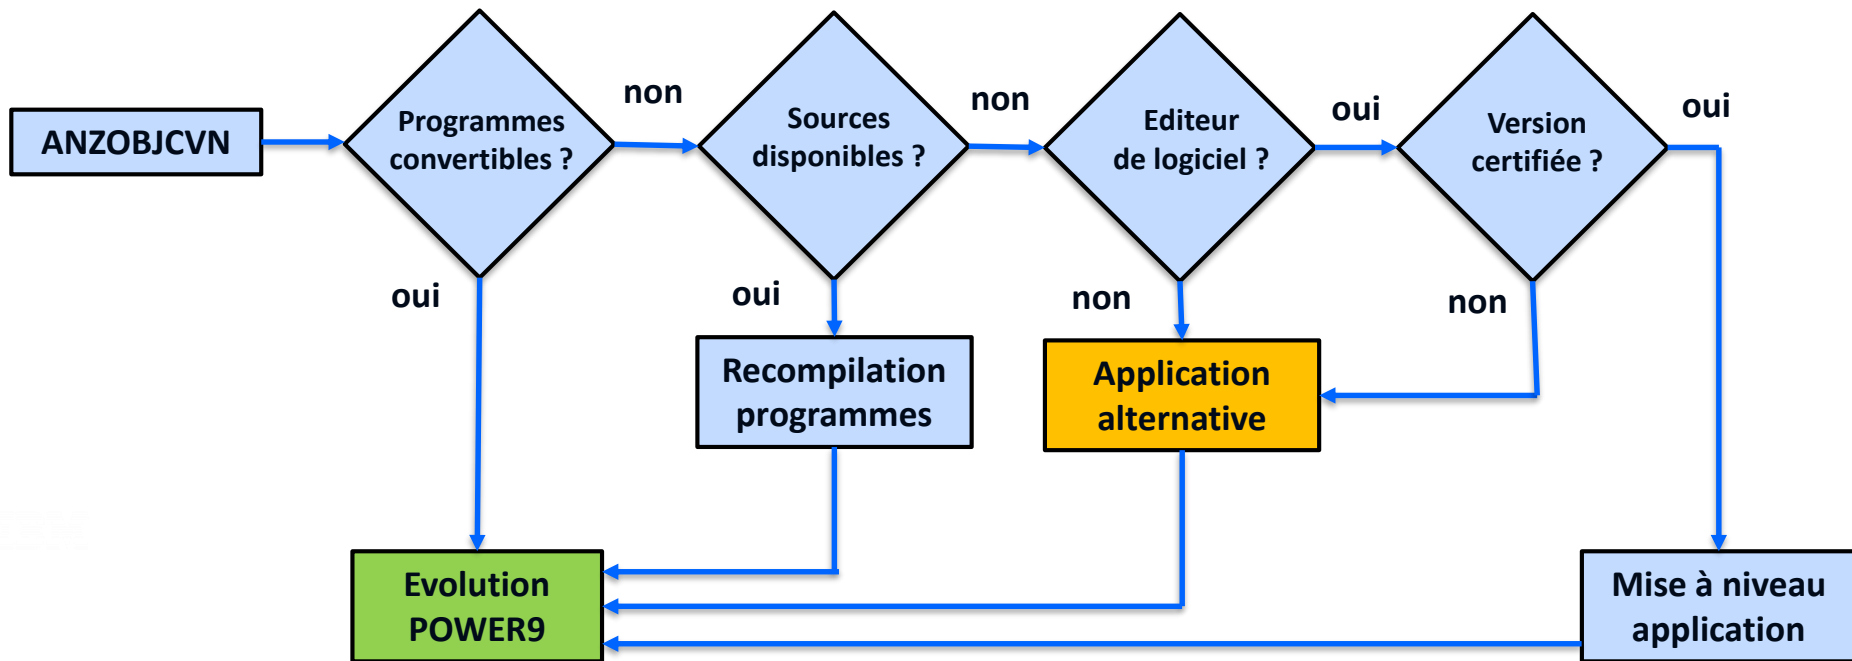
ANZOBJCVN

Programmes convertibles ?

non

Sources disponibles ?

non

Editeur de logiciel ?

oui

Version certifiée ?

oui

oui

oui

non

non

Recompilation programmes

Application alternative

Evolution POWER9

Mise à niveau application